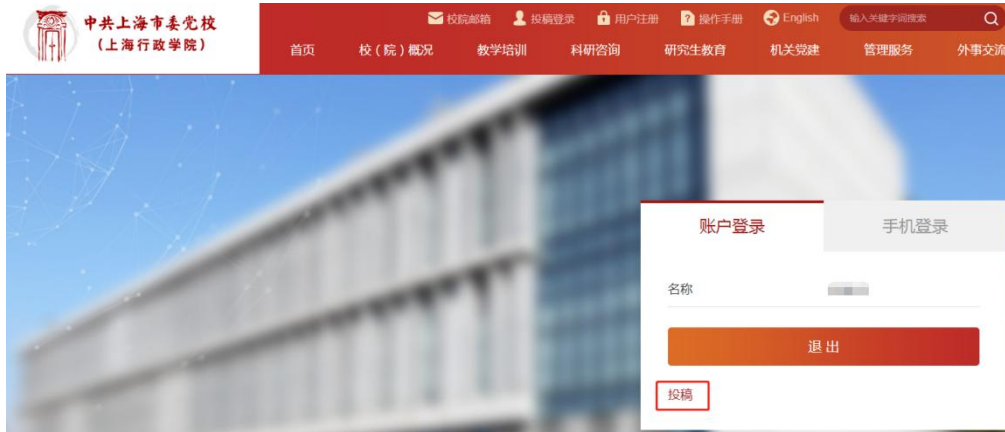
中共上海市委党校
（上海行政学院）

校院邮箱 投稿登录 用户注册 操作手册 English 输入关键字词搜索

首页 校（院）概况 教学培训 科研咨询 研究生教育 机关党建 管理服务 外事交流

账户登录 手机登录

名称

退 出

投稿